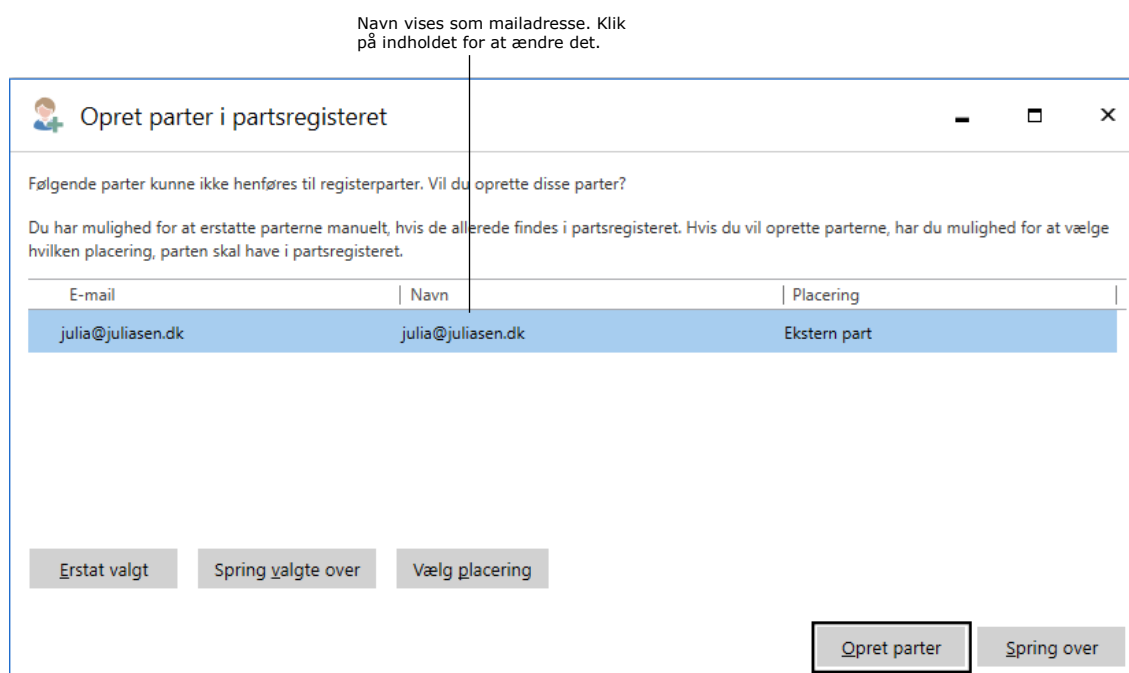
Navn vises som mailadresse. Klik på indholdet for at ændre det.

Opret parter i partsregisteret

Følgende parter kunne ikke henføres til registerparter. Vil du oprette disse parter?

Du har mulighed for at erstatte parterne manuelt, hvis de allerede findes i partsregisteret. Hvis du vil oprette parterne, har du mulighed for at vælge hvilken placering, parten skal have i partsregisteret.

| E-mail | Navn | Placering |
|---|---|---|
| julia@juliasen.dk | julia@juliasen.dk | Ekstern part |

Erstat valgt
Spring valgte over
Vælg placering

Opret parter
Spring over